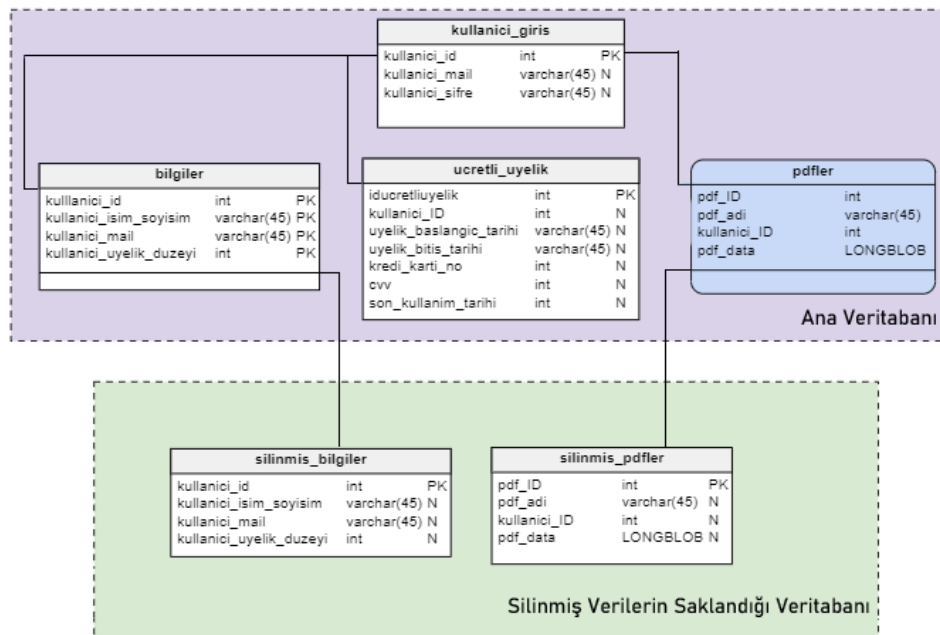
kullanici_giris

| | | |
|---|---|---|
| kullanici_id | int | PK |
| kullanici_mail | varchar(45) | N |
| kullanici_sifre | varchar(45) | N |

bilgiler

| | | |
|---|---|---|
| kulllanici_id | int | PK |
| kullanici_isim_soyisim | varchar(45) | PK |
| kullanici_mail | varchar(45) | PK |
| kullanici_uyelik_duzeyi | int | PK |

ucretli_uyelik

| | | |
|---|---|---|
| producretliuyelik | int | PK |
| kullanici_ID | int | N |
| uyelik_baslangic_tarihi | varchar(45) | N |
| uyelik_bitis_tarihi | varchar(45) | N |
| kredi_karti_no | int | N |
| cvv | int | N |
| son_kullanim_tarihi | int | N |

pdfler

| | |
|---|---|
| pdf_ID | int |
| pdf_adi | varchar(45) |
| kullanici_ID | int |
| pdf_data | LONGBLOB |

Ana Veritabanı

silinmis_bilgiler

| | | |
|---|---|---|
| kullanici_id | int | PK |
| kullanici_isim_soyisim | varchar(45) | N |
| kullanici_mail | varchar(45) | N |
| kullanici_uyelik_duzeyi | int | N |

silinmis_pdfler

| | | |
|---|---|---|
| pdf_ID | int | PK |
| pdf_adi | varchar(45) | N |
| kullanici_ID | int | N |
| pdf_data | LONGBLOB | N |

Silinmiş Verilerin Saklandığı Veritabanı